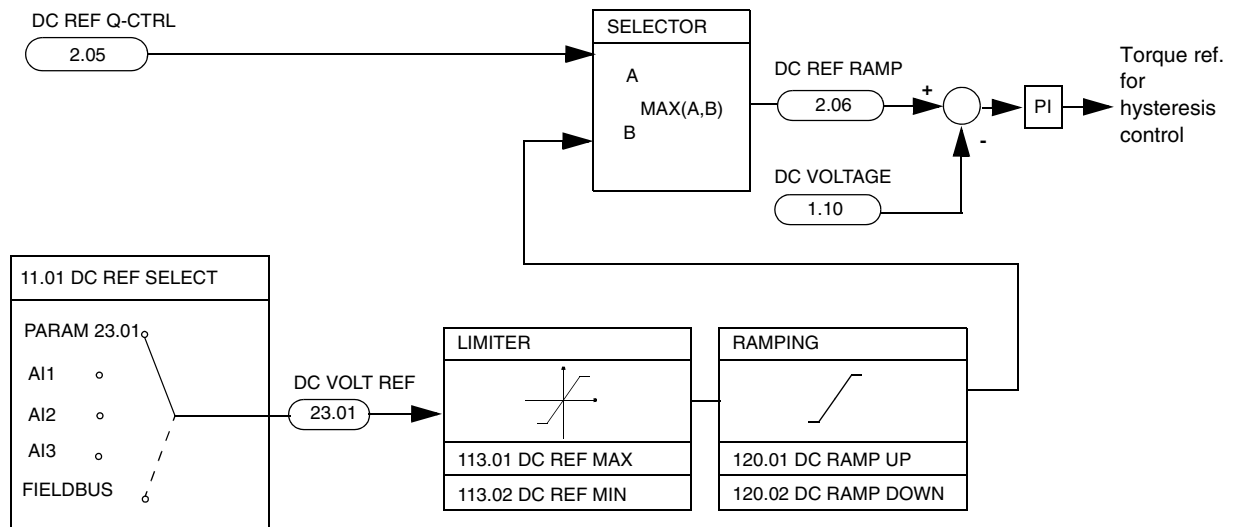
DC REF Q-CTRL

2.05

SELECTOR

A

MAX(A,B)

B

DC REF RAMP

2.06

+

-

PI

Torque ref. for hysteresis control

DC VOLTAGE

1.10

11.01 DC REF SELECT

PARAM 23.01

AI1

AI2

AI3

FIELDBUS

DC VOLT REF

23.01

LIMITER

113.01 DC REF MAX

113.02 DC REF MIN

RAMPING

120.01 DC RAMP UP

120.02 DC RAMP DOWN